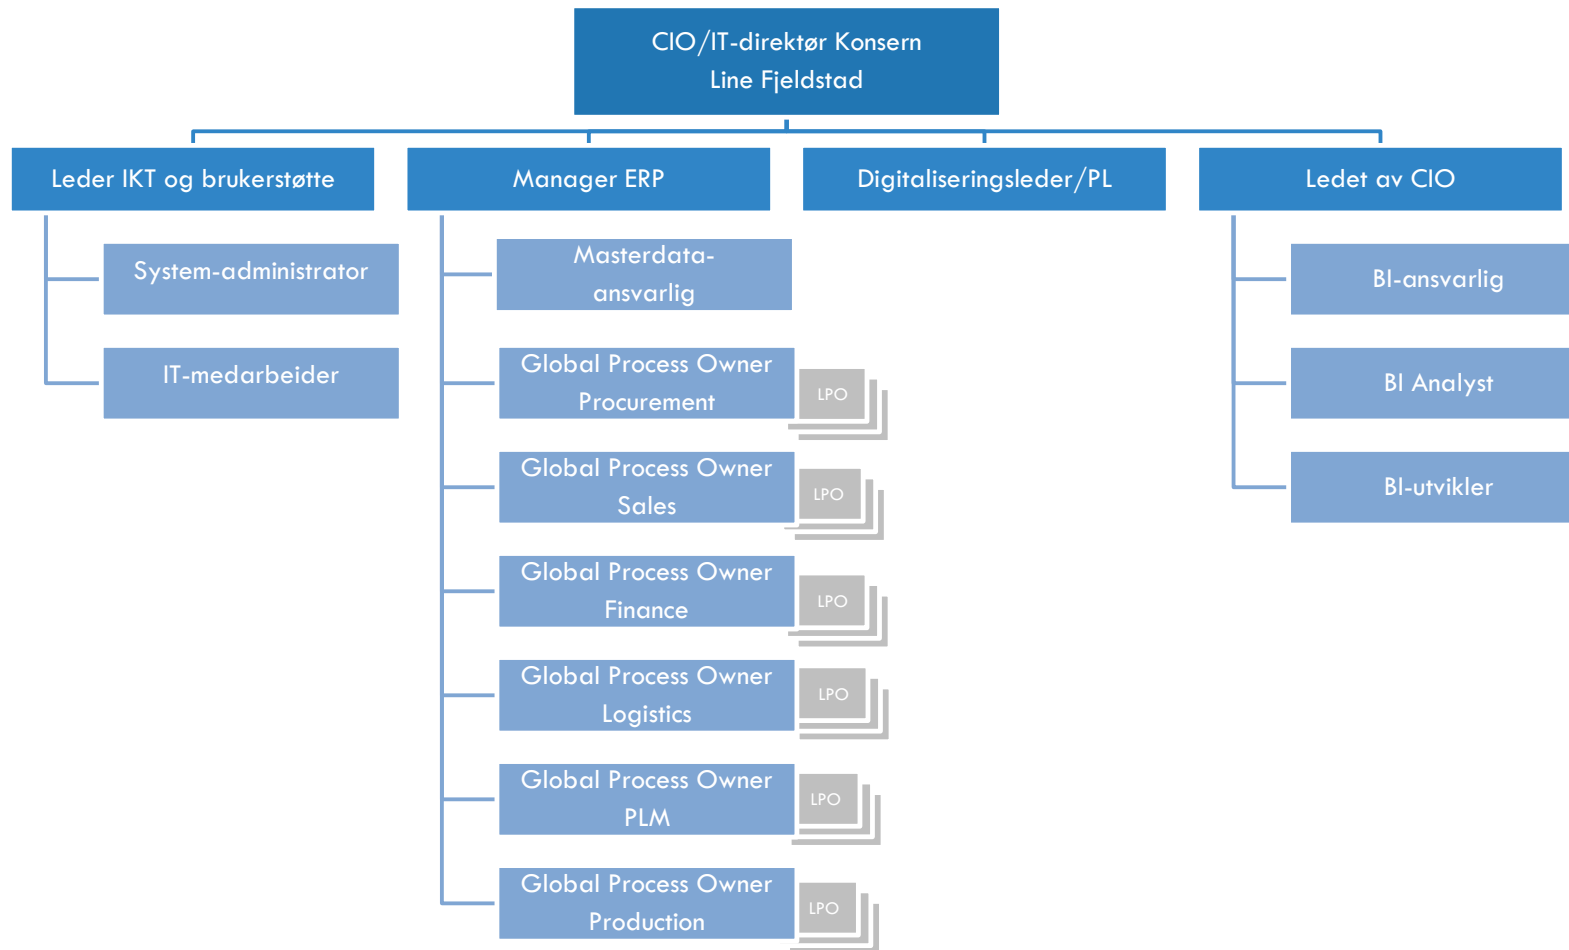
CIO/IT-direktør Konsern
Line Fjeldstad

Leder IKT og brukerstøtte

System-administrator

IT-medarbeider

Manager ERP

Masterdata-ansvarlig

Global Process Owner Procurement

LPO

Global Process Owner Sales

LPO

Global Process Owner Finance

LPO

Global Process Owner Logistics

LPO

Global Process Owner PLM

LPO

Global Process Owner Production

LPO

Digitaliseringsleder/PL

Ledet av CIO

BI-ansvarlig

BI Analyst

BI-utvikler